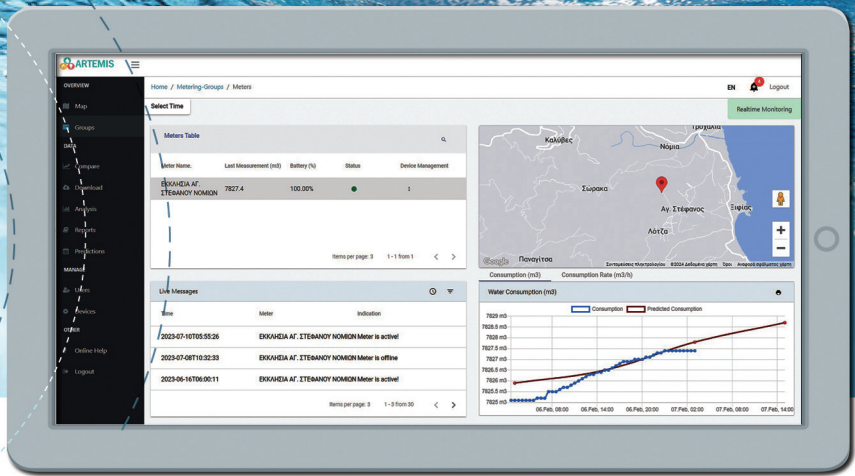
ARTEMIS

OVERVIEW
Map
Groups
DATA
Compare
Download
Analysis
Reports
Predictions
MANAGE
Users
Devices
OTHER
Online Help
Logout

Home / Metering-Groups / Meters

EN 4 Logout

Select Time

Realtime Monitoring

Meters Table

| Meter Name. | Last Measurement (m3) | Battery (%) | Status | Device Management |
|---|---|---|---|---|
| ΕΚΚΛΗΣΙΑ ΑΓ. ΣΤΕΦΑΝΟΥ ΝΟΜΙΩΝ | 7827.4 | 100.00% | | ⋮ |

Items per page: 3 1 - 1 from 1

Live Messages

| Time | Meter | Indication |
|---|---|---|
| 2023-07-10T05:55:26 | ΕΚΚΛΗΣΙΑ ΑΓ. ΣΤΕΦΑΝΟΥ ΝΟΜΙΩΝ | Meter is active! |
| 2023-07-08T10:32:33 | ΕΚΚΛΗΣΙΑ ΑΓ. ΣΤΕΦΑΝΟΥ ΝΟΜΙΩΝ | Meter is offline |
| 2023-06-16T06:00:11 | ΕΚΚΛΗΣΙΑ ΑΓ. ΣΤΕΦΑΝΟΥ ΝΟΜΙΩΝ | Meter is active! |

Items per page: 3 1 - 3 from 30

Τρυχάλια
Καλύβες
Νόμια
Σώρακα
Αγ. Στέφανος
Ξιφιάς
Λάτζα
Παναγίτσα
Google
Συντομεύσεις πληκτρολογίου ©2024 Δεδομένα χάρτη Όροι Αναφορά σφάλματος χάρτη

Consumption (m3) Consumption Rate (m3/h)

Water Consumption (m3)

Consumption Predicted Consumption

7829 m3
7828.5 m3
7828 m3
7827.5 m3
7827 m3
7826.5 m3
7826 m3
7825.5 m3
7825 m3

06.Feb, 08:00 06.Feb, 14:00 06.Feb, 20:00 07.Feb, 02:00 07.Feb, 08:00 07.Feb, 14:00